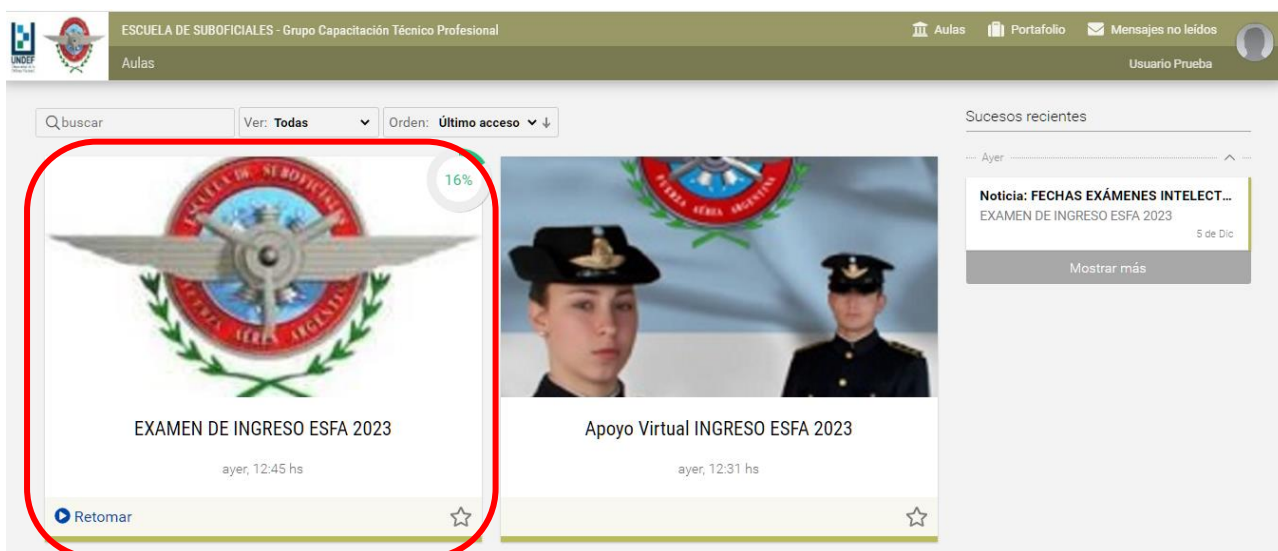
UNDEF

ESCUELA DE SUBOFICIALES - Grupo Capacitación Técnico Profesional

Aulas

Aulas Portafolio Mensajes no leídos

Usuario Prueba

buscar

Ver: Todas

Orden: Último acceso

16%

ESCUELA DE SUBOFICIALES FUERZA AÉREA ARGENTINA

EXAMEN DE INGRESO ESFA 2023

ayer, 12:45 hs

Retomar

Apoyo Virtual INGRESO ESFA 2023

ayer, 12:31 hs

Sucesos recientes

Ayer

Noticia: FECHAS EXÁMENES INTELECT...

EXAMEN DE INGRESO ESFA 2023

5 de Dic

Mostrar más